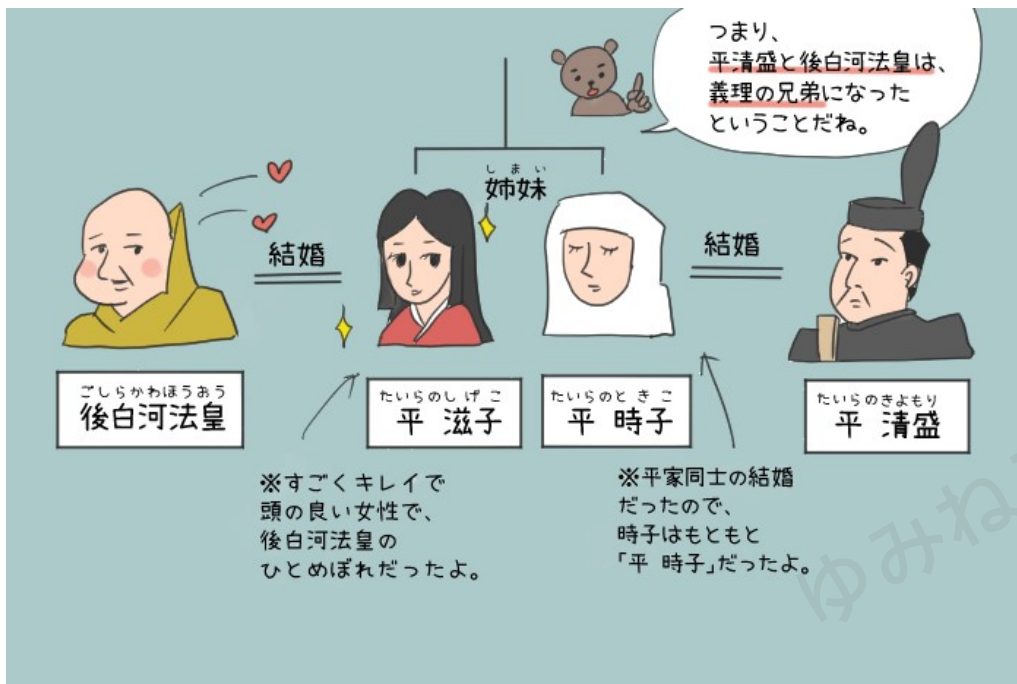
つまり、
平清盛と後白河法皇は、
義理の兄弟になった
ということだね。

しまい
姉妹

結婚

結婚

ごしらかわほうおう
後白河法皇

たいらのしげこ
平 滋子

たいらのときこ
平 時子

たいらのきよもり
平 清盛

※すごくキレイで
頭の良い女性で、
後白河法皇の
ひとめぼれだったよ。

※平家同士の結婚
だったので、
時子はもともと
「平 時子」だったよ。

ゆみね